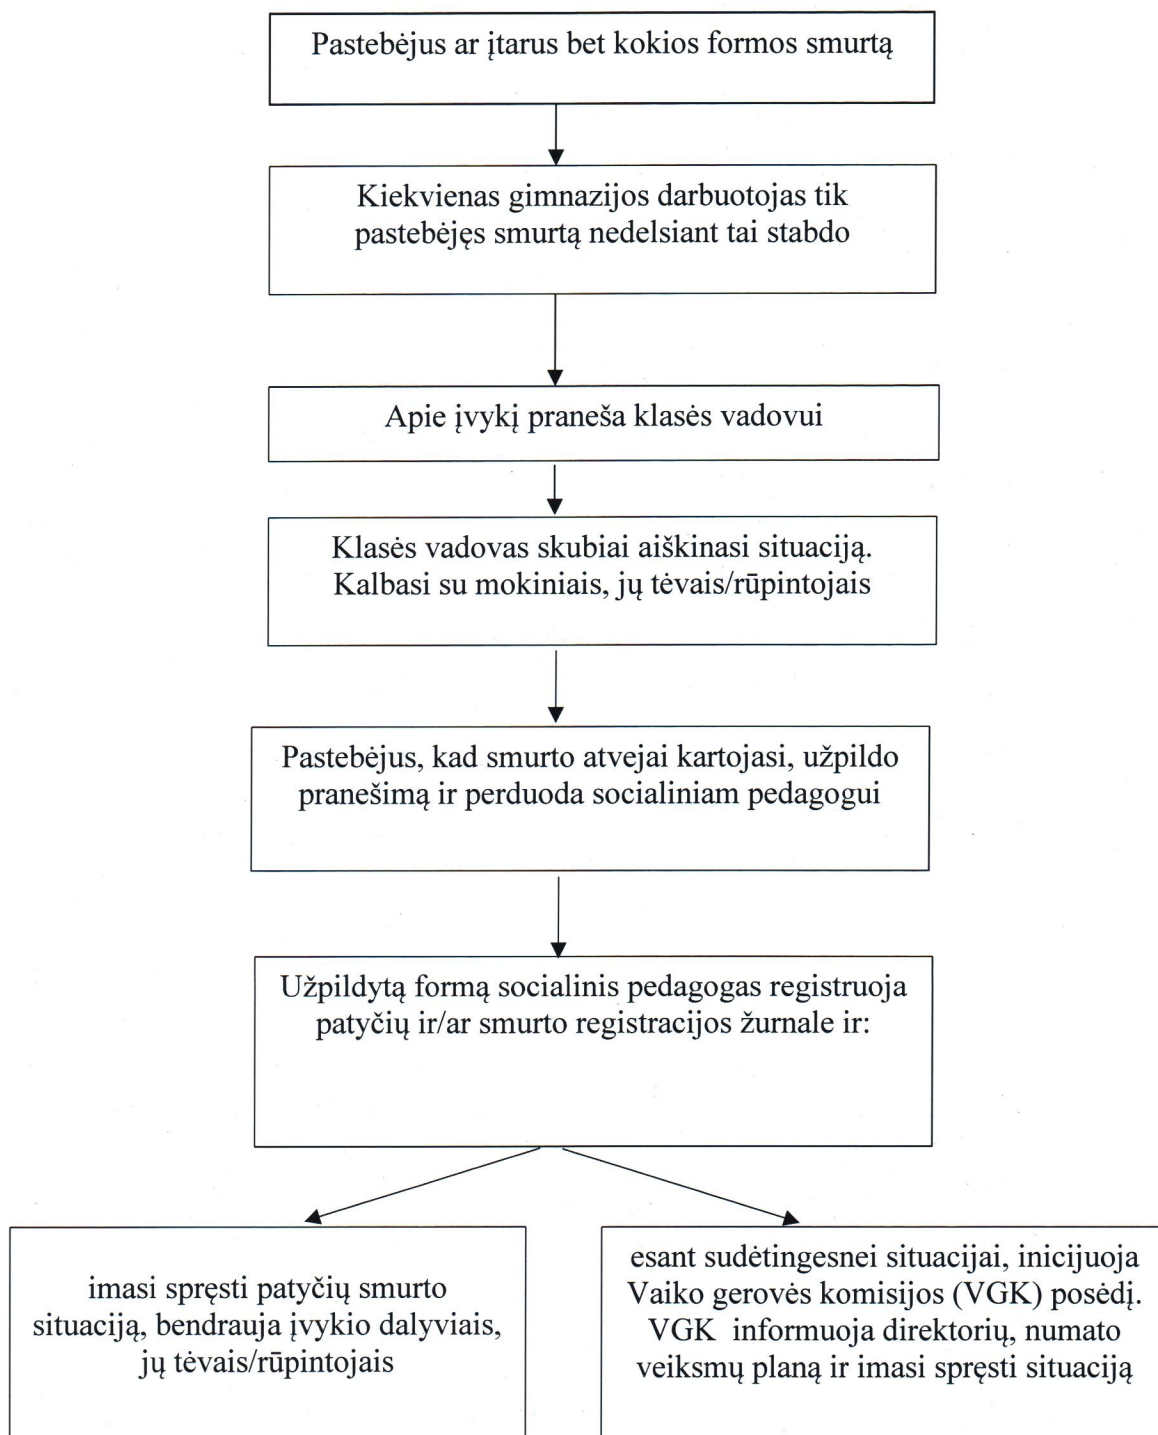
Pastebėjus ar įtarus bet kokios formos smurtą

Kiekvienas gimnazijos darbuotojas tik pastebėjęs smurtą nedelsiant tai stabdo

Apie įvykį praneša klasės vadovui

Klasės vadovas skubiai aiškinasi situaciją. Kalbasi su mokiniais, jų tėvais/rūpintojais

Pastebėjus, kad smurto atvejai kartojasi, užpildo pranešimą ir perduoda socialiniam pedagogui

Užpildytą formą socialinis pedagogas registruoja patyčių ir/ar smurto registracijos žurnale ir:

imasi spręsti patyčių smurto situaciją, bendrauja įvykio dalyviais, jų tėvais/rūpintojais

esant sudėtingesnei situacijai, inicijuoja Vaiko gerovės komisijos (VGK) posėdį. VGK informuoja direktorių, numato veiksmų planą ir imasi spręsti situaciją